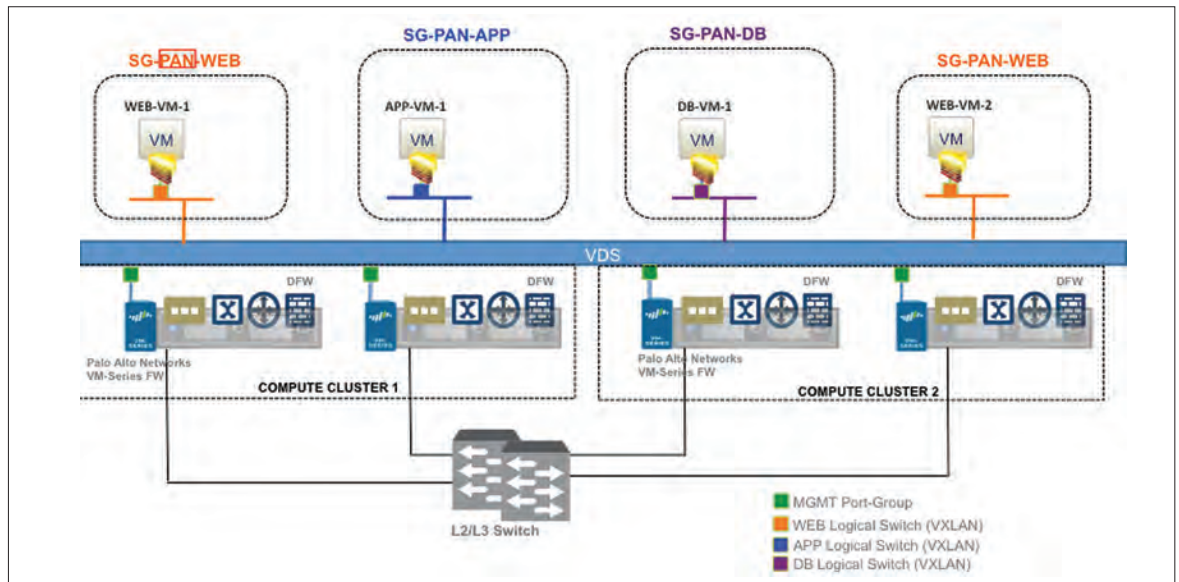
SG-PAN-WEB
WEB-VM-1
VM

SG-PAN-APP
APP-VM-1
VM

SG-PAN-DB
DB-VM-1
VM

SG-PAN-WEB
WEB-VM-2
VM

VDS

DFW
DFW
DFW
DFW

Palo Alto Networks
VM-Series FW

COMPUTE CLUSTER 1

Palo Alto Networks
VM-Series FW

COMPUTE CLUSTER 2

L2/L3 Switch

MGMT Port-Group
WEB Logical Switch (VXLAN)
APP Logical Switch (VXLAN)
DB Logical Switch (VXLAN)